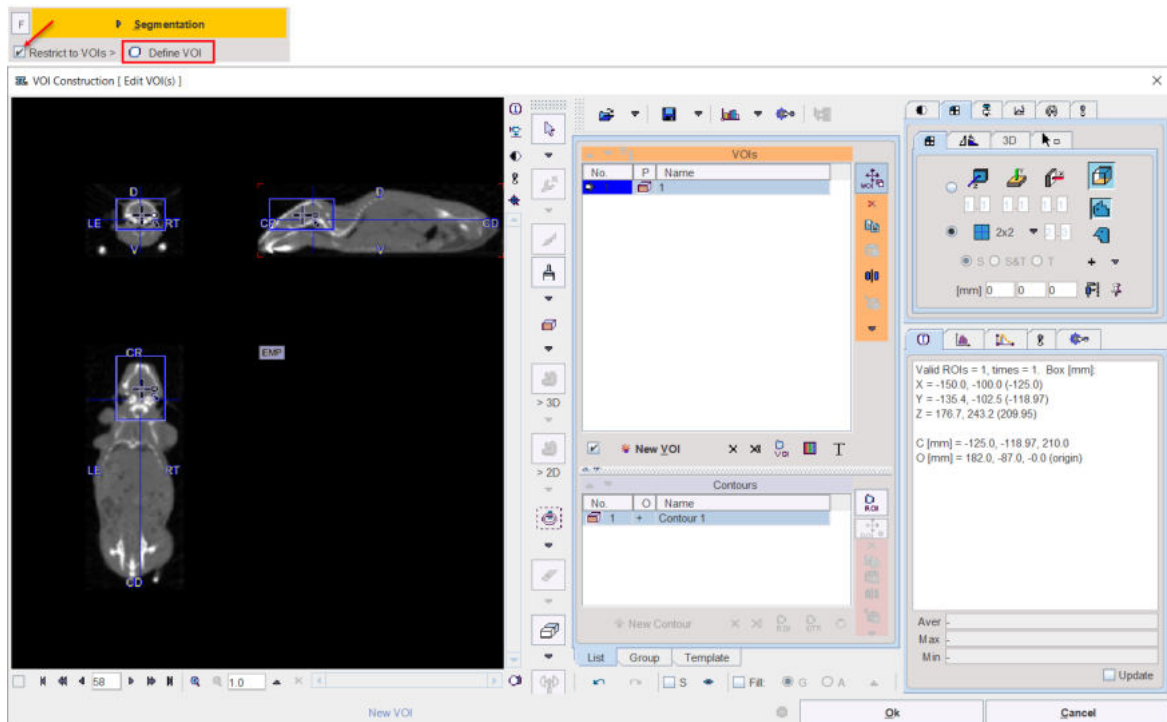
F
Segmentation
Restrict to VOIs > Define VOI

VOI Construction [ Edit VOI(s) ]

D
LE
RT
V
D
CR
CD
V
CR
EMP
LE
RT
CD

> 3D
> 2D

VOIs
| No. | P | Name |
|---|---|---|
| 1 | | 1 |

New VOI

Contours
| No. | O | Name |
|---|---|---|
| 1 | + | Contour 1 |

New Contour

List Group Template

3D
2x2
S S&T T
[mm] 0 0 0

Valid ROIs = 1, times = 1. Box [mm]:
X = -150.0, -100.0 (-125.0)
Y = -135.4, -102.5 (-118.97)
Z = 176.7, 243.2 (209.95)

C [mm] = -125.0, -118.97, 210.0
O [mm] = 182.0, -87.0, -0.0 (origin)

Aver
Max
Min
Update

58
1.0
S
Fill
G
A

New VOI
Ok
Cancel